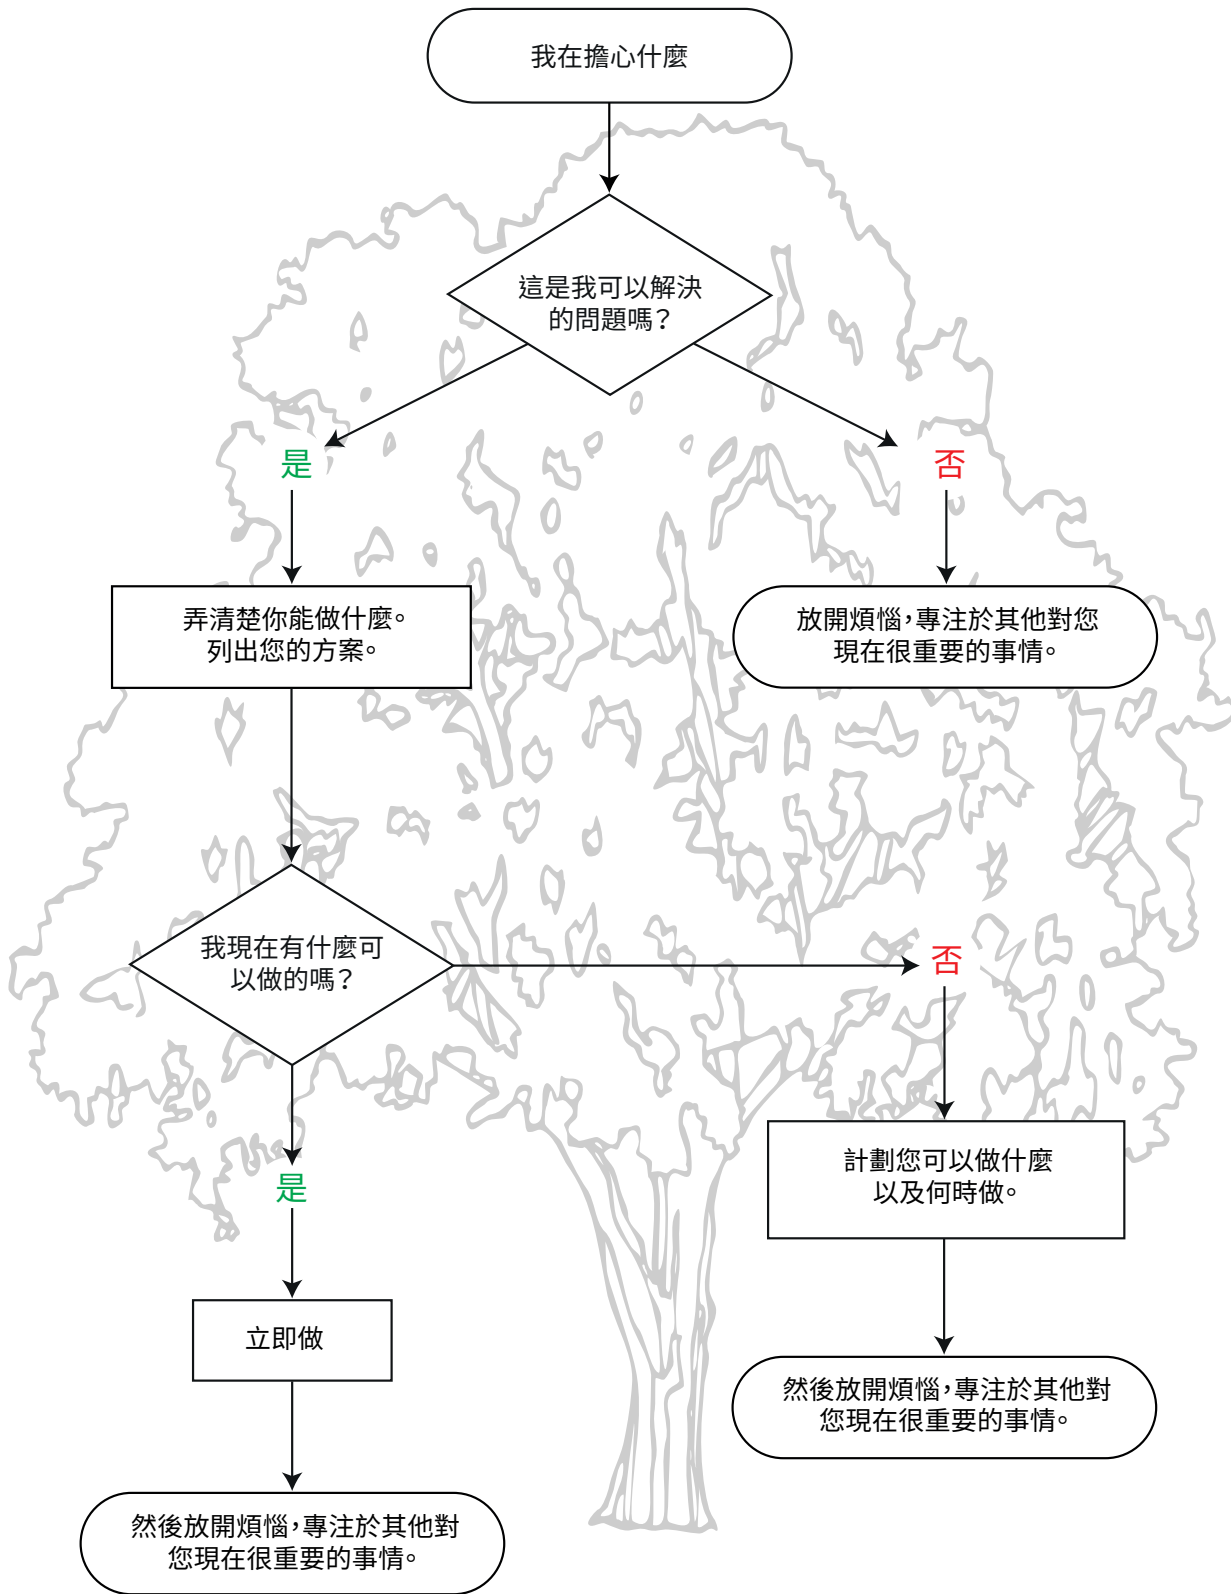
我在擔心什麼

這是我可以解決的問題嗎？

是

否

弄清楚你能做什麼。列出您的方案。

放開煩惱，專注於其他對您現在很重要的事情。

我現在有什麼可以做的嗎？

否

是

計劃您可以做什麼以及何時做。

立即做

然後放開煩惱，專注於其他對您現在很重要的事情。

然後放開煩惱，專注於其他對您現在很重要的事情。